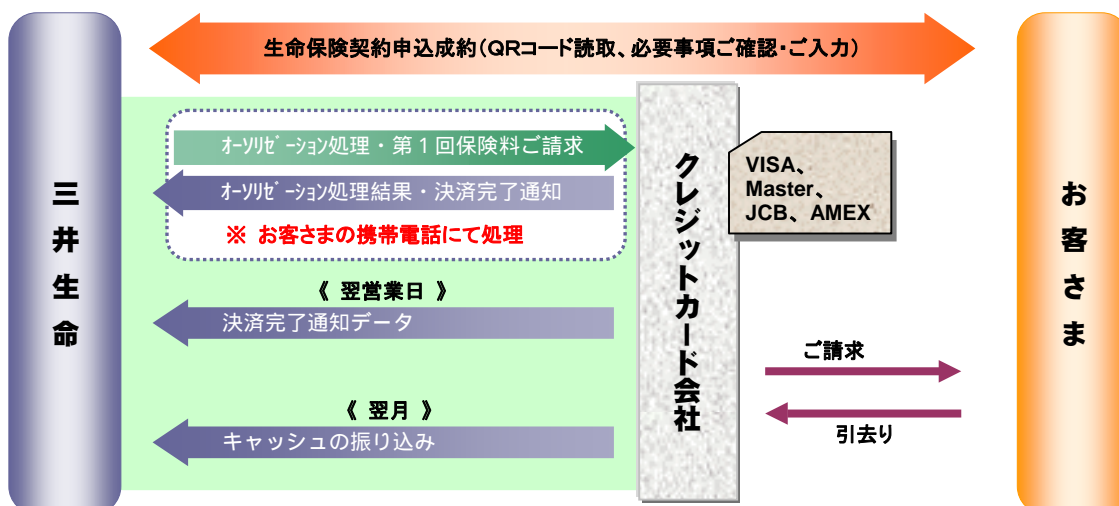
生命保険契約申込成約（QRコード読取、必要事項ご確認・ご入力）

三井生命

オーソリゼーション処理・第１回保険料ご請求

オーソリゼーション処理結果・決済完了通知

※ お客さまの携帯電話にて処理

《 翌営業日 》

決済完了通知データ

《 翌月 》

キャッシュの振り込み

クレジットカード会社

VISA、
Master、
JCB、AMEX

ご請求

引去り

お客さま